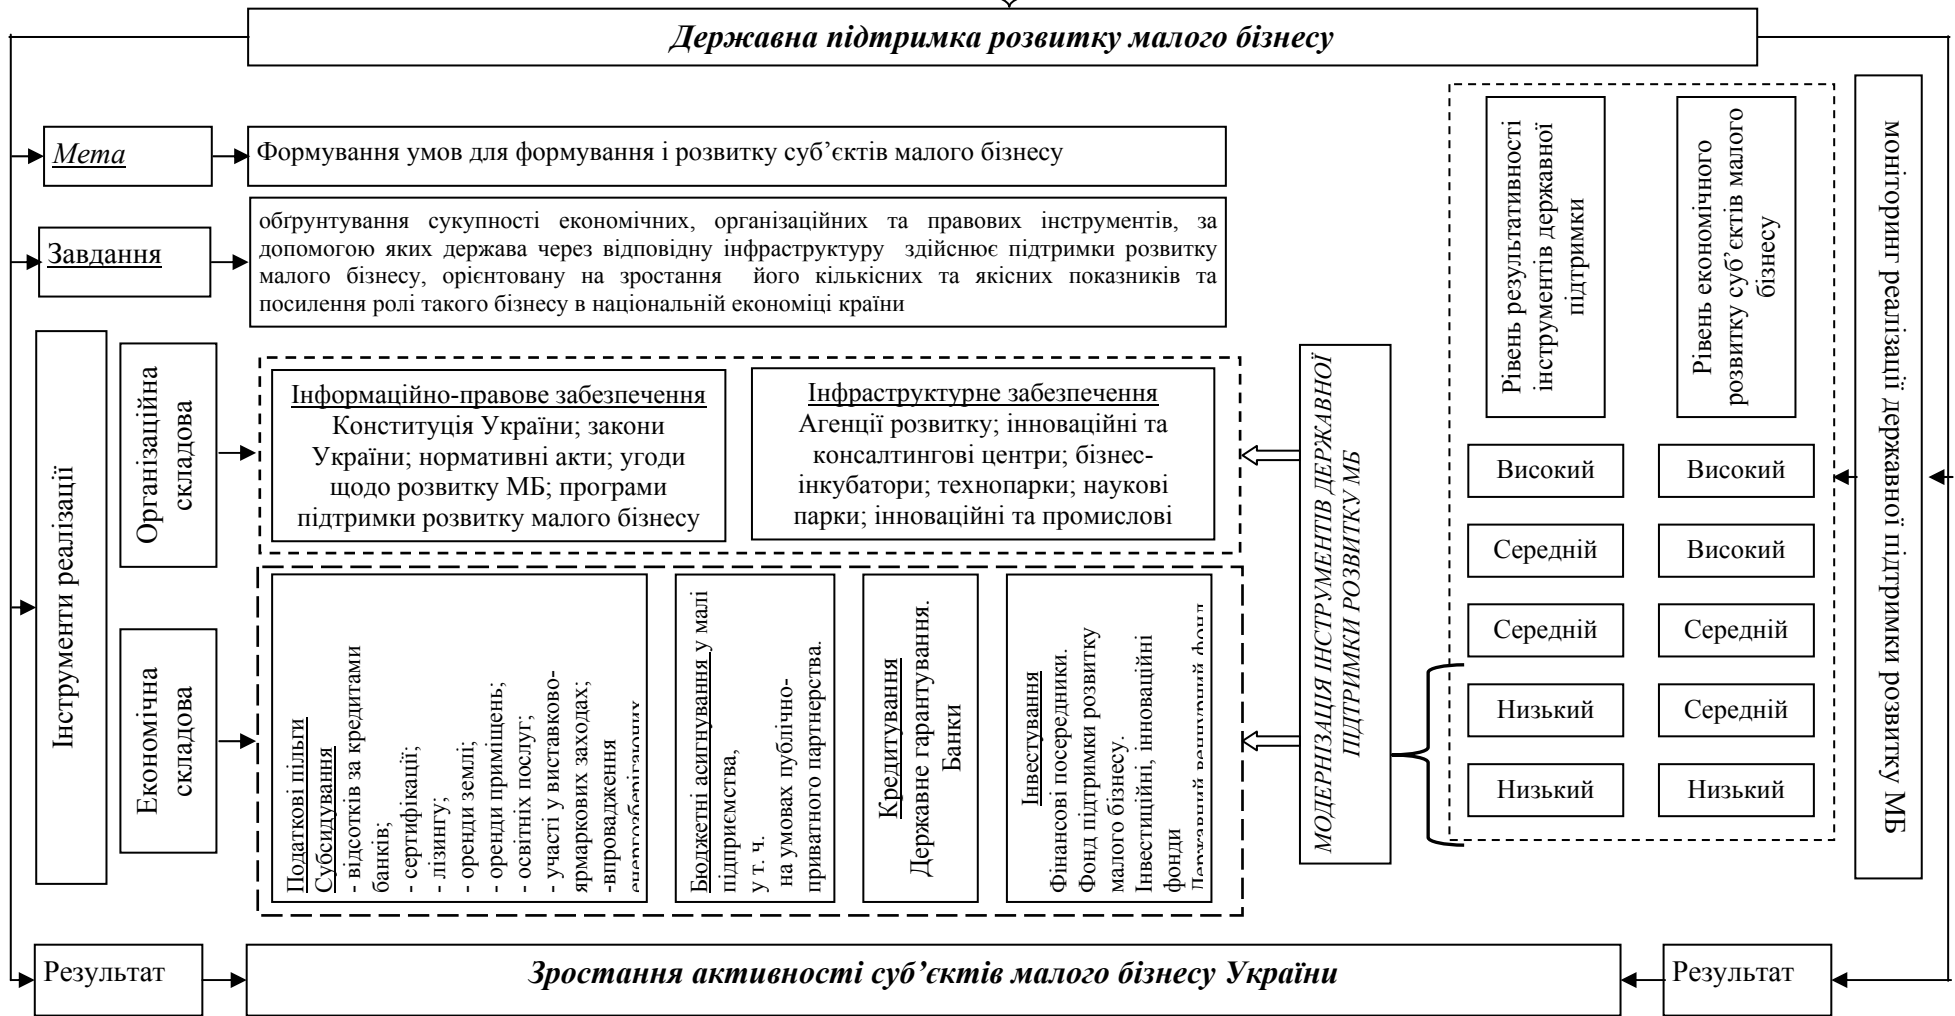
Державна підтримка розвитку малого бізнесу

Мета

Формування умов для формування і розвитку суб'єктів малого бізнесу

Завдання

обгрунтування сукупності економічних, організаційних та правових інструментів, за допомогою яких держава через відповідну інфраструктуру здійснює підтримки розвитку малого бізнесу, орієнтовану на зростання його кількісних та якісних показників та посилення ролі такого бізнесу в національній економіці країни

Інструменти реалізації

Організаційна складова

Інформаційно-правове забезпечення
Конституція України; закони України; нормативні акти; угоди щодо розвитку МБ; програми підтримки розвитку малого бізнесу

Інфраструктурне забезпечення
Агенції розвитку; інноваційні та консалтингові центри; бізнес-інкубатори; технопарки; наукові парки; інноваційні та промислові

Економічна складова

Податкові пільги
Субсидування
- відсотків за кредитами банків;
- сертифікації;
- лізингу;
- оренди землі;
- оренди приміщень;
- освітніх послуг;
- участі у виставково-ярмаркових заходах;
-впровадження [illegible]

Бюджетні асигнування у малі підприємства, у т. ч. на умовах публічно-приватного партнерства.

Кредитування
Державне гарантування.
Банки

Інвестування
Фінансові посередники.
Фонд підтримки розвитку малого бізнесу.
Інвестиційні, інноваційні фонди
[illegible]

МОДЕРНІЗАЦІЯ ІНСТРУМЕНТІВ ДЕРЖАВНОЇ ПІДТРИМКИ РОЗВИТКУ МБ

Рівень результативності інструментів державної підтримки

Рівень економічного розвитку суб'єктів малого бізнесу

| Високий | Високий |
|---|---|
| Середній | Високий |
| Середній | Середній |
| Низький | Середній |
| Низький | Низький |

моніторинг реалізації державної підтримки розвитку МБ

Результат

Зростання активності суб'єктів малого бізнесу України

Результат